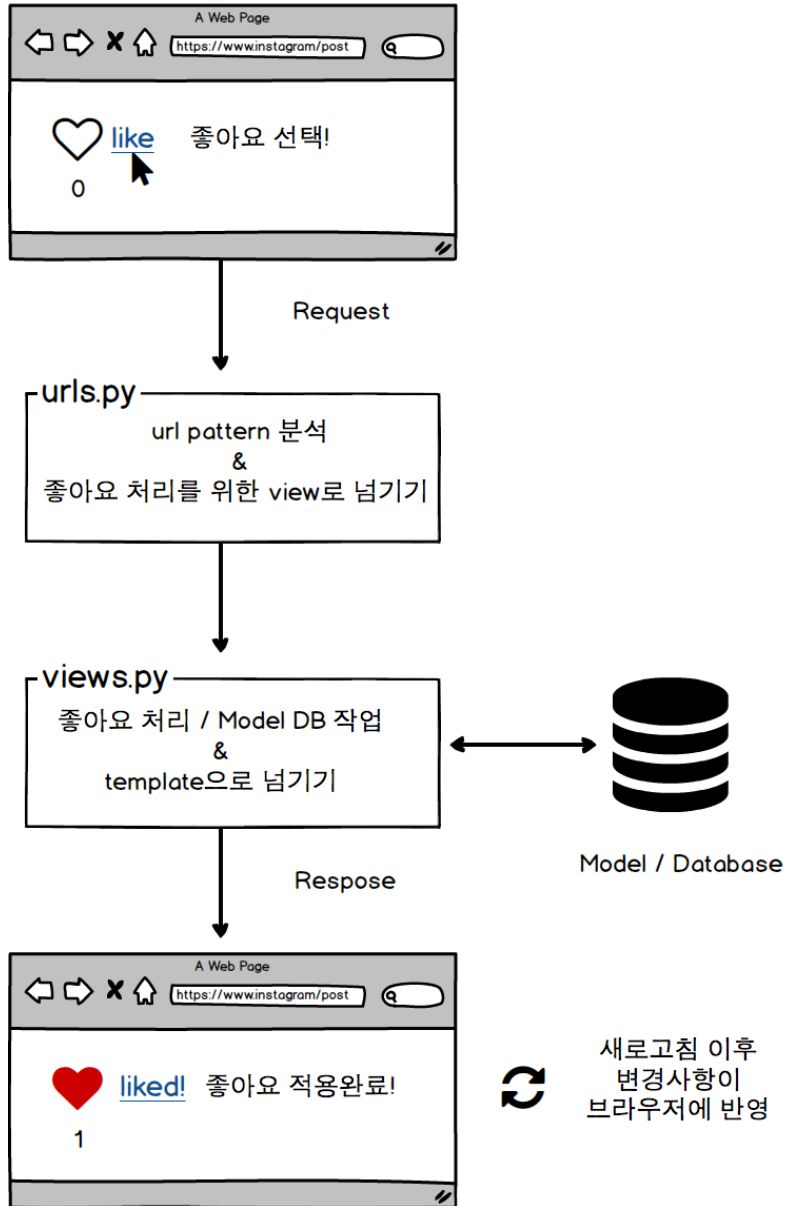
A Web Page
https://www.instagram/post

like 좋아요 선택!
0

Request

urls.py
url pattern 분석
&
좋아요 처리를 위한 view로 넘기기

views.py
좋아요 처리 / Model DB 작업
&
template으로 넘기기

Model / Database

Respose

A Web Page
https://www.instagram/post

liked! 좋아요 적용완료!
1

새로고침 이후
변경사항이
브라우저에 반영